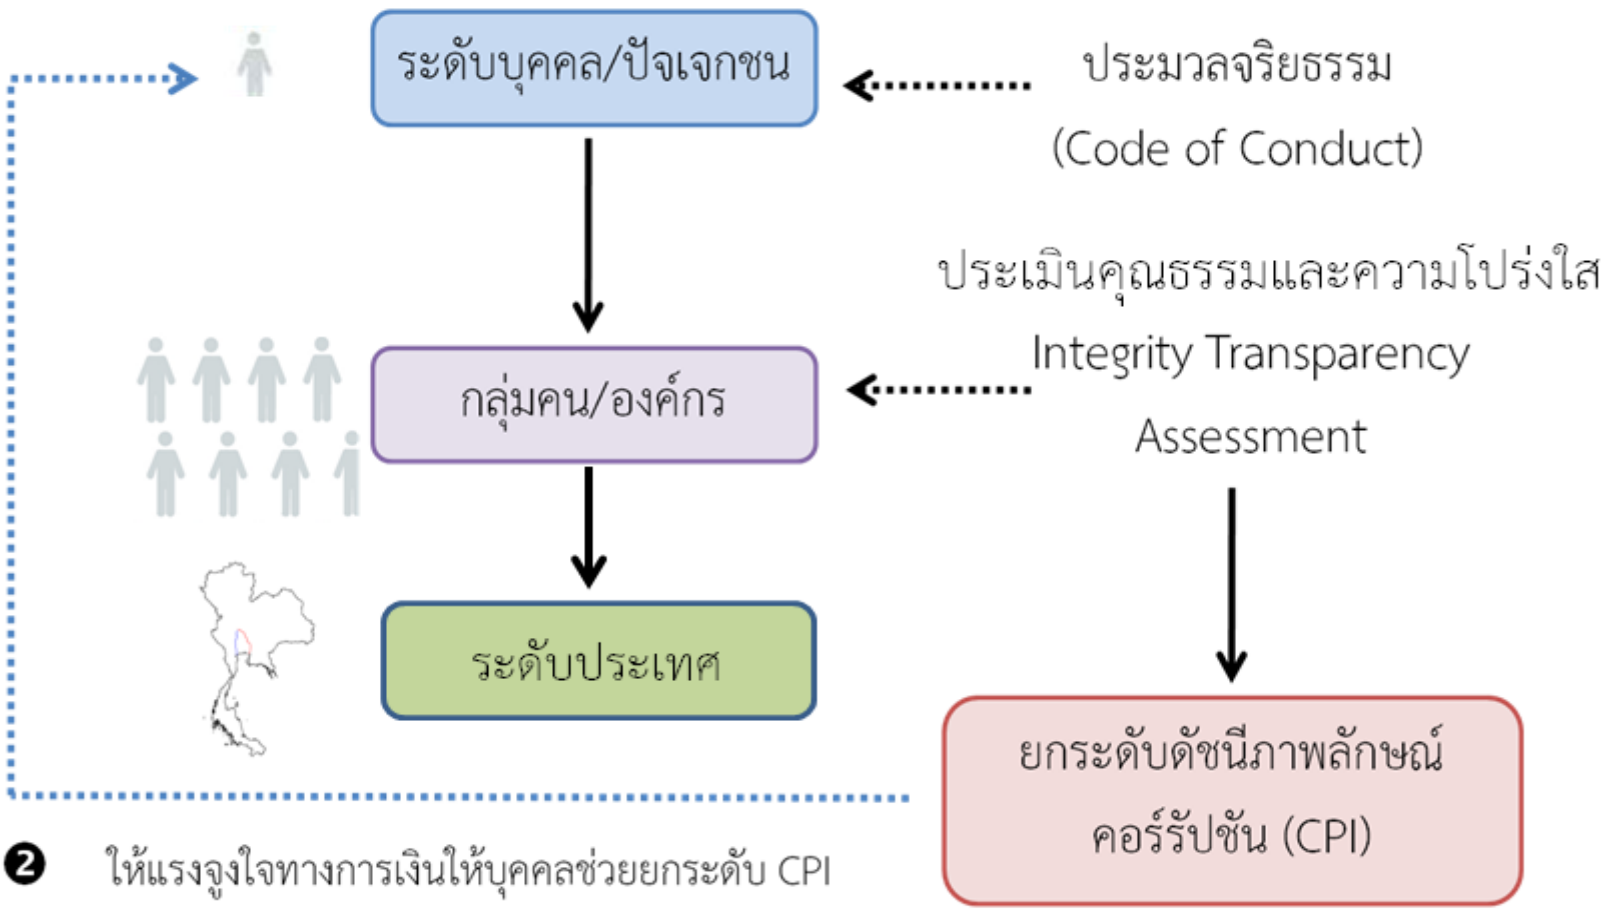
ระดับบุคคล/ปัจเจกชน

ประมวลจริยธรรม
(Code of Conduct)

ประเมินคุณธรรมและความโปร่งใส
Integrity Transparency Assessment

กลุ่มคน/องค์กร

ระดับประเทศ

ยกระดับดัชนีภาพลักษณ์คอร์รัปชัน (CPI)

❷ ให้แรงจูงใจทางการเงินให้บุคคลช่วยยกระดับ CPI